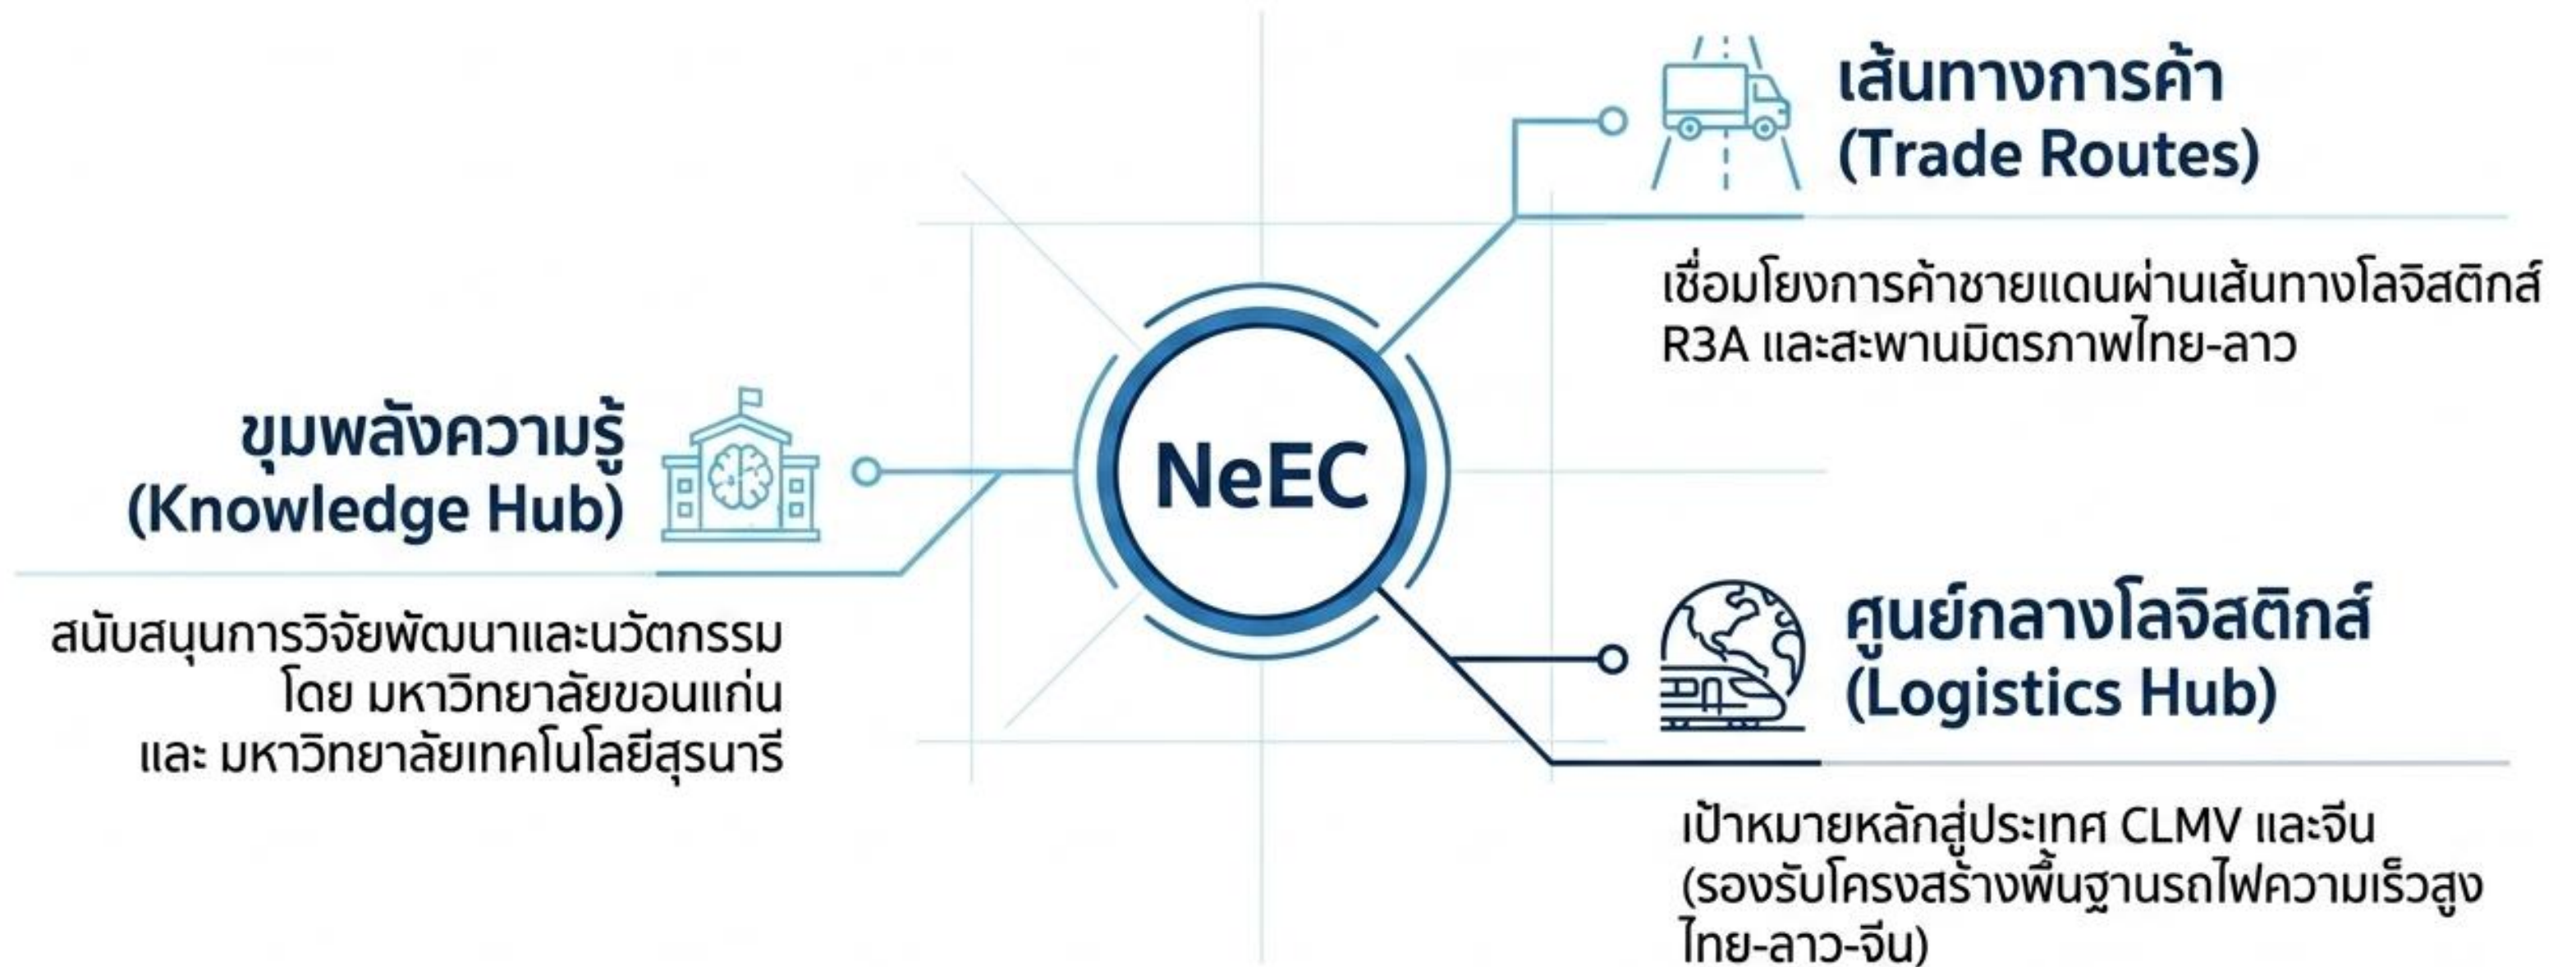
เส้นทางการค้า
(Trade Routes)

เชื่อมโยงการค้าชายแดนผ่านเส้นทางโลจิสติกส์ R3A และสะพานมิตรภาพไทย-ลาว

ขุมพลังความรู้
(Knowledge Hub)

สนับสนุนการวิจัยพัฒนาและนวัตกรรม โดย มหาวิทยาลัยขอนแก่น และ มหาวิทยาลัยเทคโนโลยีสุรนารี

NeEC

ศูนย์กลางโลจิสติกส์
(Logistics Hub)

เป้าหมายหลักสู่ประเทศ CLMV และจีน (รองรับโครงสร้างพื้นฐานรถไฟความเร็วสูง ไทย-ลาว-จีน)